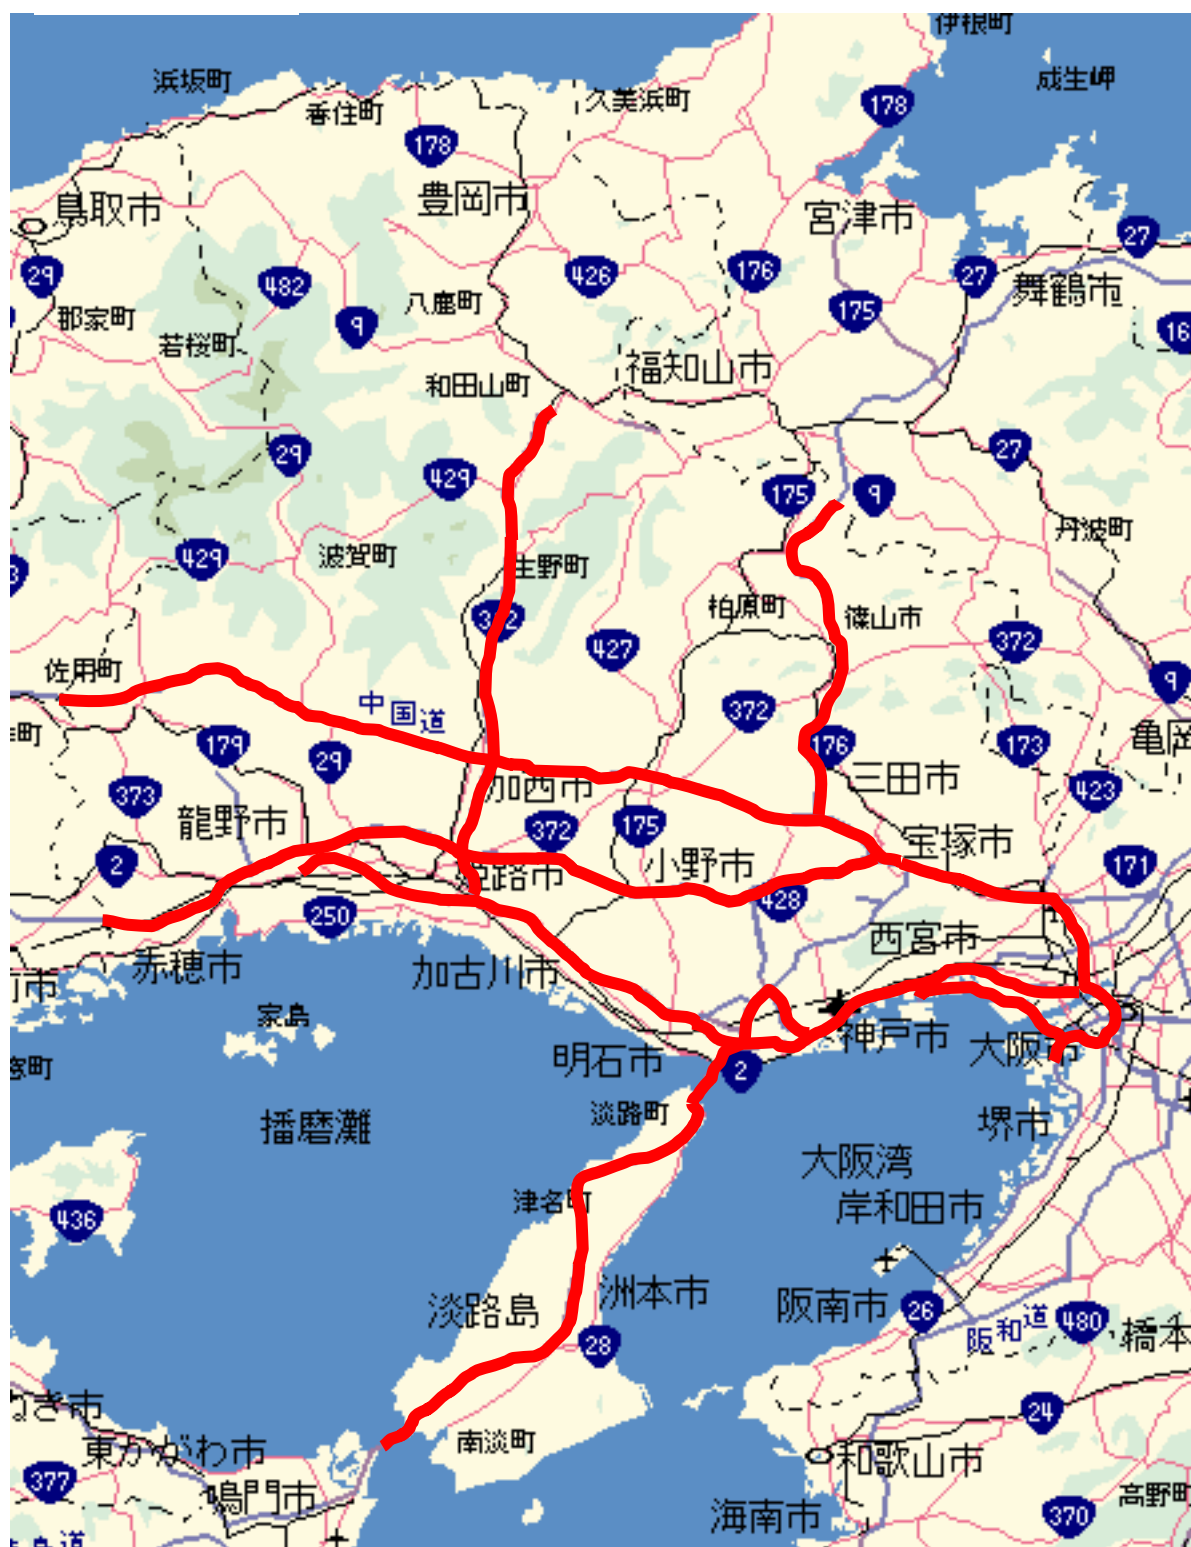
伊根町
浜坂町
香住町
久美浜町
178
成生岬
178
鳥取市
豊岡市
宮津市
27
29
482
426
176
27
舞鶴市
16
那家町
八鹿町
9
175
若桜町
福知山市
和田山町
29
27
429
175
9
丹波町
429
波賀町
生野町
柏原町
篠山市
372
427
372
佐用町
9
中国道
372
176
173
亀岡
179
29
三田市
373
加西市
423
龍野市
372
175
宝塚市
2
小野市
171
姫路市
250
428
西宮市
赤穂市
加古川市
家島
神戸市
大阪市
明石市
2
播磨灘
淡路町
堺市
大阪湾
津名町
岸和田市
436
洲本市
淡路島
阪南市
26
阪和道
480
橋本
28
24
南淡町
東かがわ市
和歌山市
377
鳴門市
高野町
海南市
370